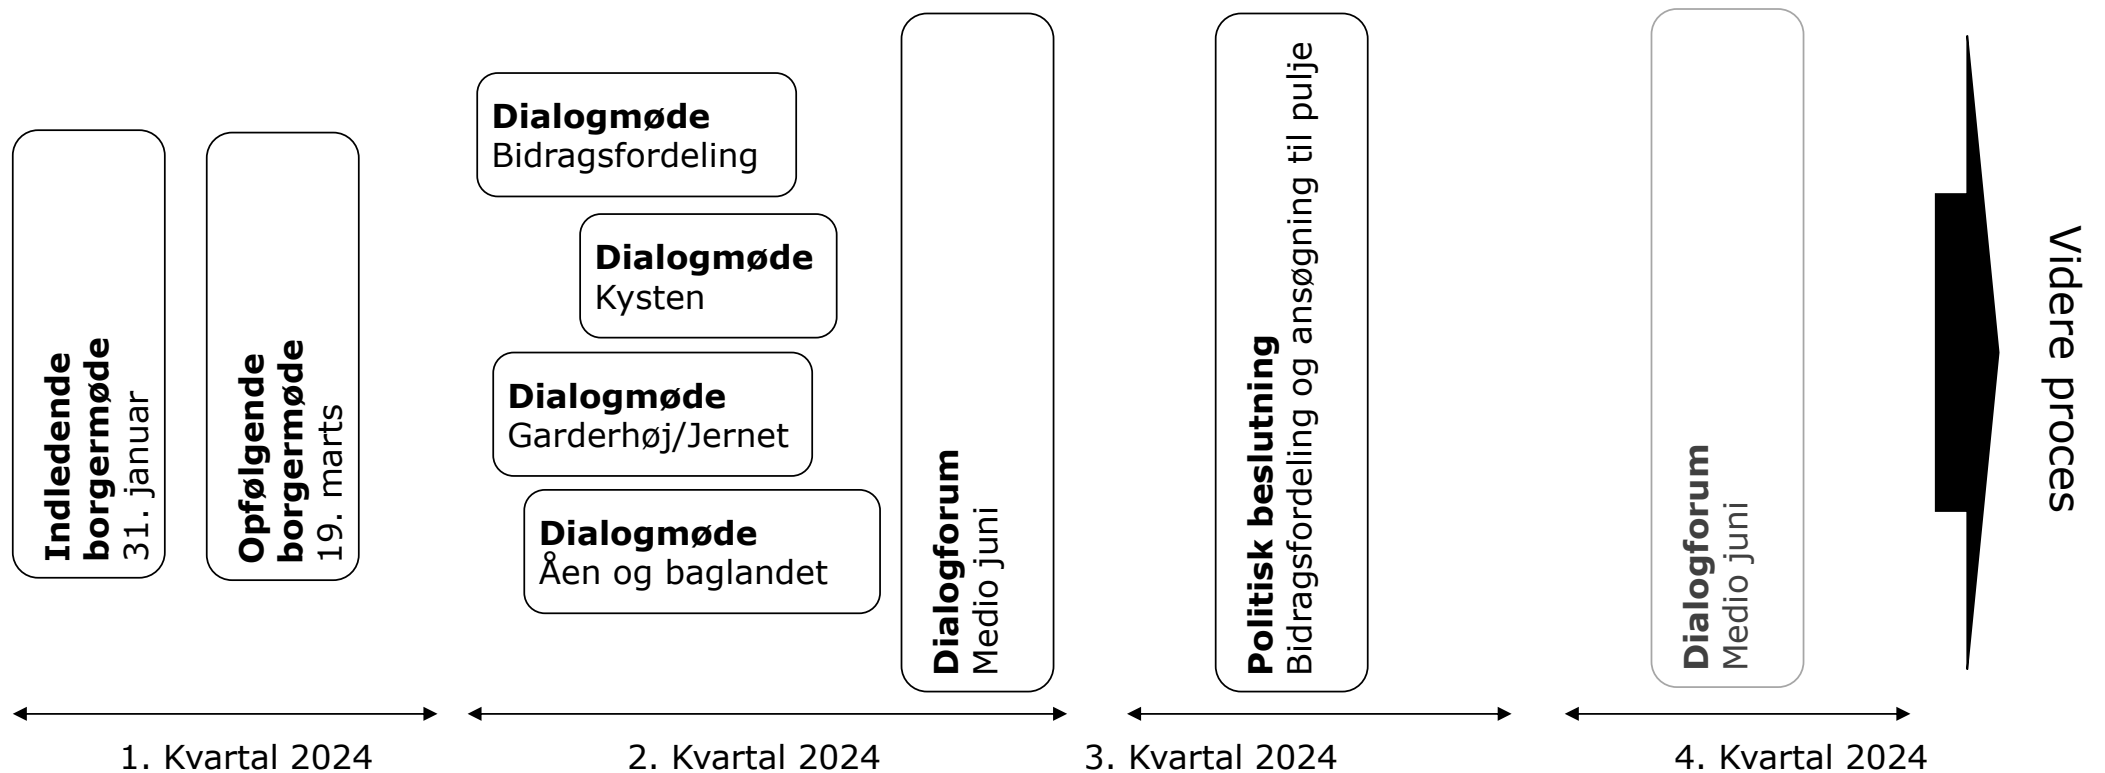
**Indledende borgermøde**
31. januar

**Opfølgende borgermøde**
19. marts

**Dialogmøde**
Bidragsfordeling

**Dialogmøde**
Kysten

**Dialogmøde**
Garderhøj/Jernet

**Dialogmøde**
Åen og baglandet

**Dialogforum**
Medio juni

**Politisk beslutning**
Bidragsfordeling og ansøgning til pulje

**Dialogforum**
Medio juni

Videre proces

1. Kvartal 2024

2. Kvartal 2024

3. Kvartal 2024

4. Kvartal 2024